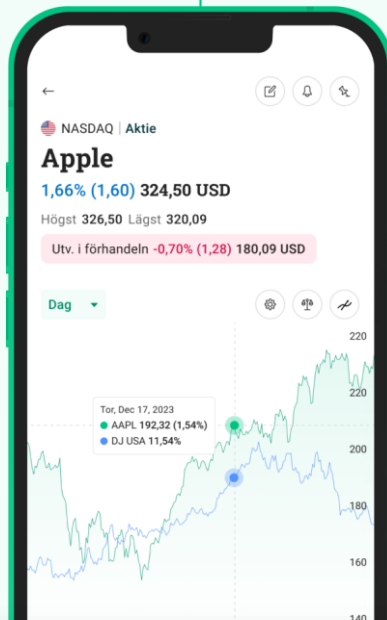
NASDAQ | Aktie

Apple

1,66% (1,60) 324,50 USD

Högst 326,50 Lägst 320,09

Utv. i förhandeln -0,70% (1,28) 180,09 USD

Dag

220

220

Tor, Dec 17, 2023

AAPL 192,32 (1,54%)

DJ USA 11,54%

200

180

160

140